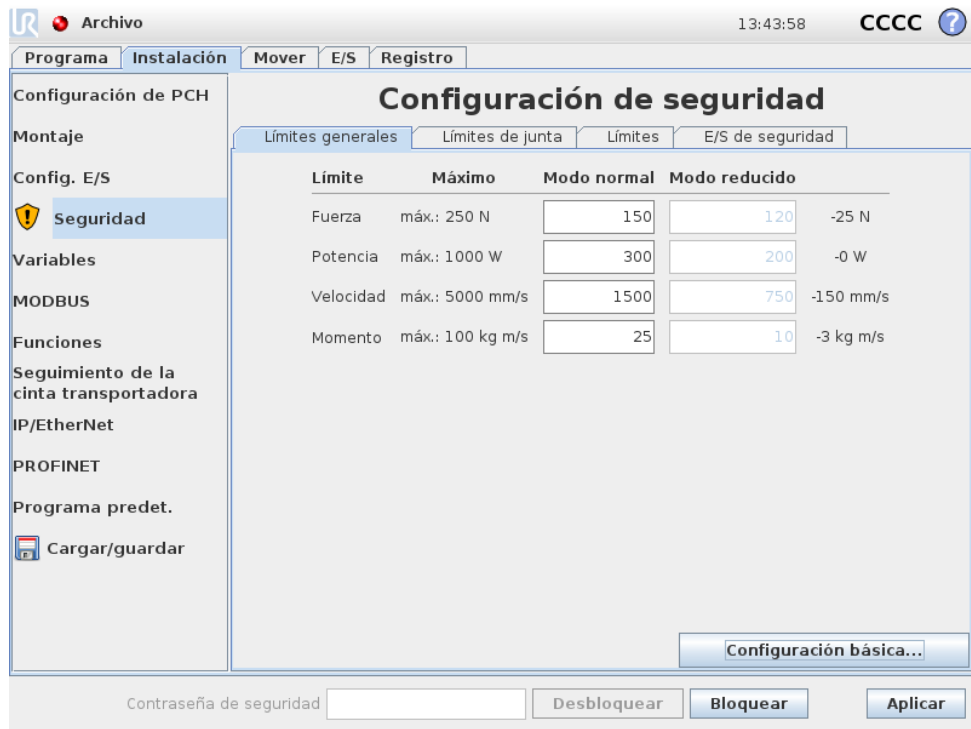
Archivo 13:43:58 CCCC ?

Programa | Instalación | Mover | E/S | Registro

Configuración de PCH
Montaje
Config. E/S
Seguridad
Variables
MODBUS
Funciones
Seguimiento de la cinta transportadora
IP/EtherNet
PROFINET
Programa predet.
Cargar/guardar

Configuración de seguridad

Límites generales | Límites de junta | Límites | E/S de seguridad

| Límite | Máximo | Modo normal | Modo reducido | |
|---|---|---|---|---|
| Fuerza | máx.: 250 N | 150 | 120 | -25 N |
| Potencia | máx.: 1000 W | 300 | 200 | -0 W |
| Velocidad | máx.: 5000 mm/s | 1500 | 750 | -150 mm/s |
| Momento | máx.: 100 kg m/s | 25 | 10 | -3 kg m/s |

Configuración básica...

Contraseña de seguridad Desbloquear Bloquear Aplicar